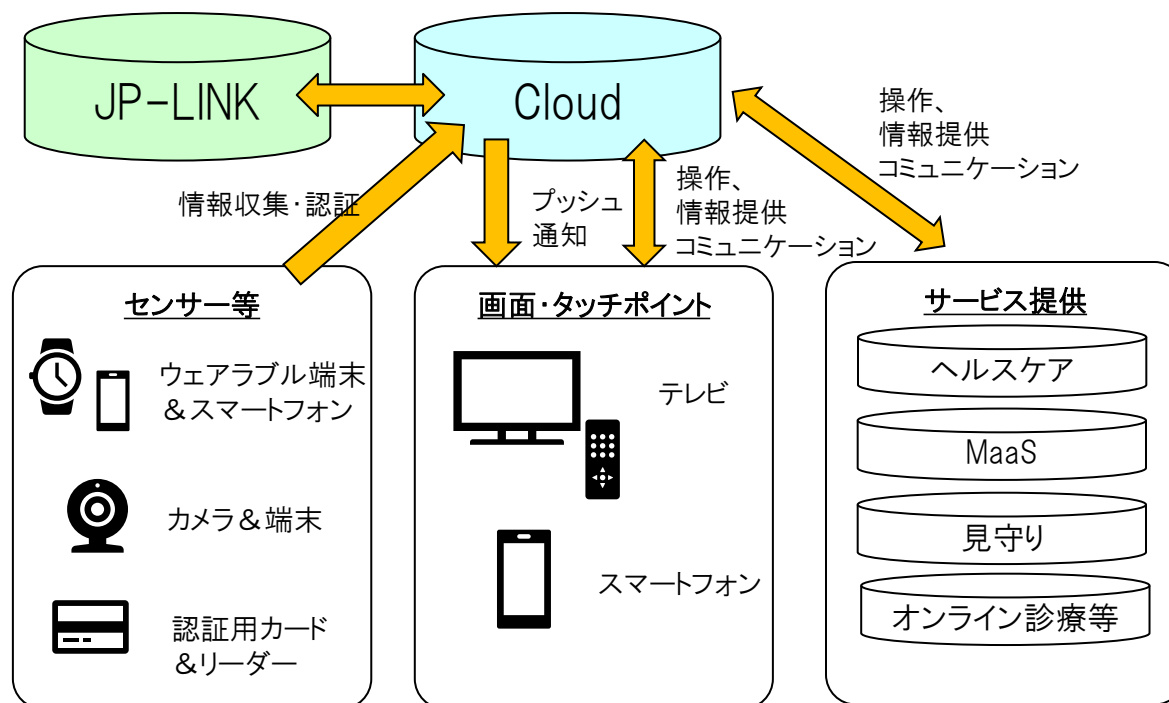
JP-LINK

Cloud

操作、
情報提供
コミュニケーション

情報収集・認証

プッシュ
通知

操作、
情報提供
コミュニケーション

センサー等

ウェアラブル端末
＆スマートフォン

カメラ＆端末

認証用カード
＆リーダー

画面・タッチポイント

テレビ

スマートフォン

サービス提供

ヘルスケア

MaaS

見守り

オンライン診療等